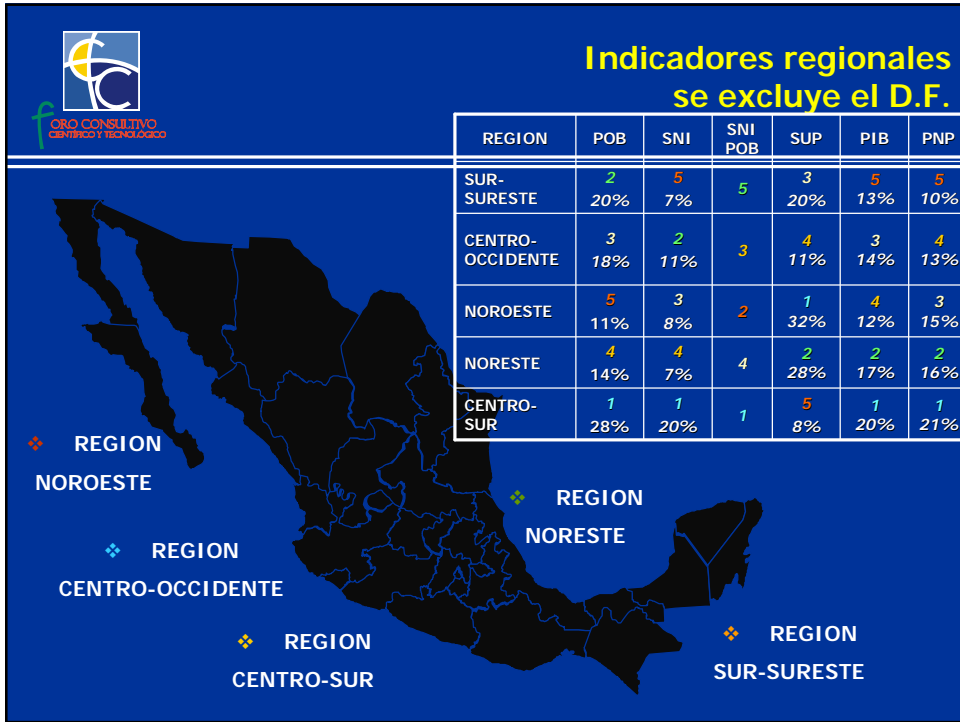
foro consultivo
científico y tecnológico

Indicadores regionales
se excluye el D.F.

| REGION | POB | SNI | SNI POB | SUP | PIB | PNP |
|---|---|---|---|---|---|---|
| SUR-SURESTE | 2 20% | 5 7% | 5 | 3 20% | 5 13% | 5 10% |
| CENTRO-OCCIDENTE | 3 18% | 2 11% | 3 | 4 11% | 3 14% | 4 13% |
| NOROESTE | 5 11% | 3 8% | 2 | 1 32% | 4 12% | 3 15% |
| NORESTE | 4 14% | 4 7% | 4 | 2 28% | 2 17% | 2 16% |
| CENTRO-SUR | 1 28% | 1 20% | 1 | 5 8% | 1 20% | 1 21% |

REGION NOROESTE

REGION CENTRO-OCCIDENTE

REGION CENTRO-SUR

REGION NORESTE

REGION SUR-SURESTE